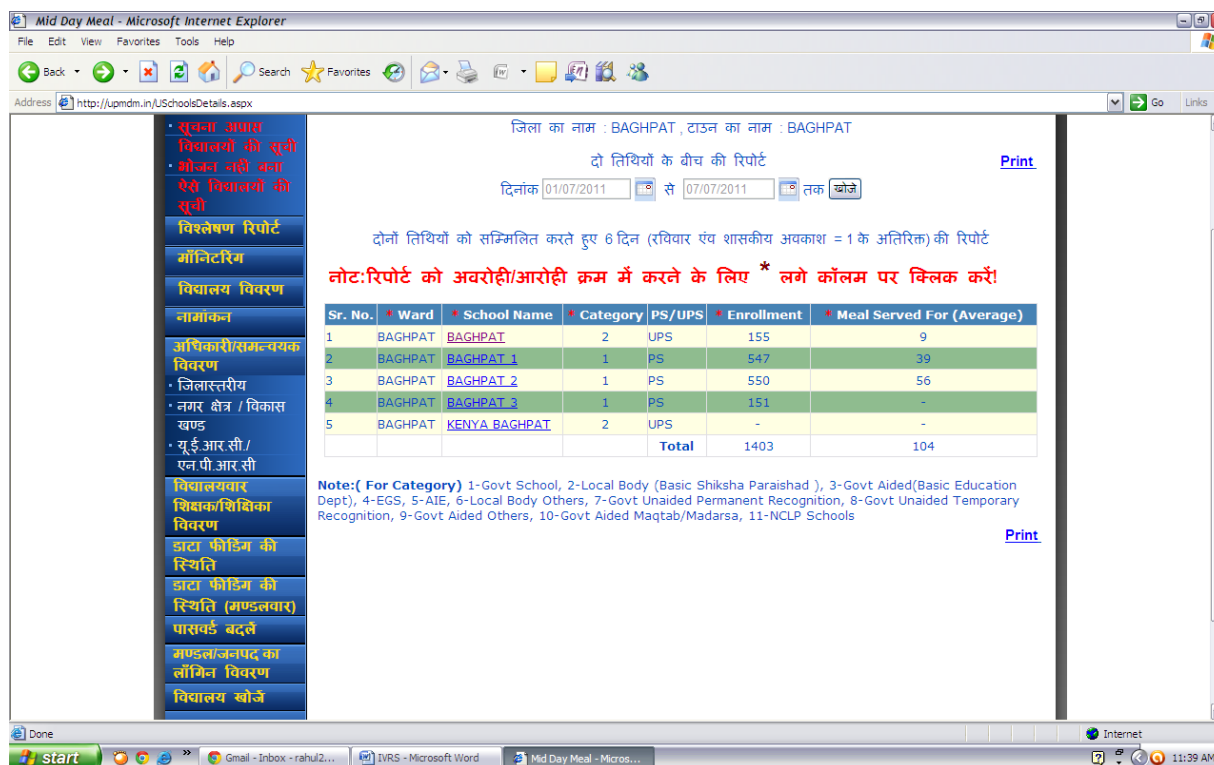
Mid Day Meal - Microsoft Internet Explorer

File Edit View Favorites Tools Help

Back Search Favorites

Address http://upmdm.in/USchoolsDetails.aspx Go Links

• सूचना अप्राप्त विद्यालयों की सूची
• भोजन नहीं बना ऐसे विद्यालयों की सूची
विश्लेषण रिपोर्ट
मॉनिटरिंग
विद्यालय विवरण
नामांकन
अधिकारी/समन्वयक विवरण
• जिलास्तरीय
• नगर क्षेत्र / विकास खण्ड
• यू.ई.आर.सी./ एन.पी.आर.सी
विद्यालयवार शिक्षक/शिक्षिका विवरण
डाटा फीडिंग की स्थिति
डाटा फीडिंग की स्थिति (मण्डलवार)
पासवर्ड बदलें
मण्डल/जनपद का लॉगिन विवरण
विद्यालय खोजें

जिला का नाम : BAGHPAT , टाउन का नाम : BAGHPAT

दो तिथियों के बीच की रिपोर्ट

Print

दिनांक 01/07/2011 से 07/07/2011 तक खोजे

दोनों तिथियों को सम्मिलित करते हुए 6 दिन (रविवार एंव शासकीय अवकाश = 1 के अतिरिक्त) की रिपोर्ट

नोट:रिपोर्ट को अवरोही/आरोही क्रम में करने के लिए * लगे कॉलम पर क्लिक करें!

| Sr. No. | * Ward | * School Name | * Category | PS/UPS | * Enrollment | * Meal Served For (Average) |
|---|---|---|---|---|---|---|
| 1 | BAGHPAT | BAGHPAT | 2 | UPS | 155 | 9 |
| 2 | BAGHPAT | BAGHPAT 1 | 1 | PS | 547 | 39 |
| 3 | BAGHPAT | BAGHPAT 2 | 1 | PS | 550 | 56 |
| 4 | BAGHPAT | BAGHPAT 3 | 1 | PS | 151 | - |
| 5 | BAGHPAT | KENYA BAGHPAT | 2 | UPS | - | - |
| | | | | Total | 1403 | 104 |

Note:( For Category) 1-Govt School, 2-Local Body (Basic Shiksha Paraishad ), 3-Govt Aided(Basic Education Dept), 4-EGS, 5-AIE, 6-Local Body Others, 7-Govt Unaided Permanent Recognition, 8-Govt Unaided Temporary Recognition, 9-Govt Aided Others, 10-Govt Aided Maqtab/Madarsa, 11-NCLP Schools

Print

Done Internet

start Gmail - Inbox - rahul2... IVRS - Microsoft Word Mid Day Meal - Micros... 11:39 AM